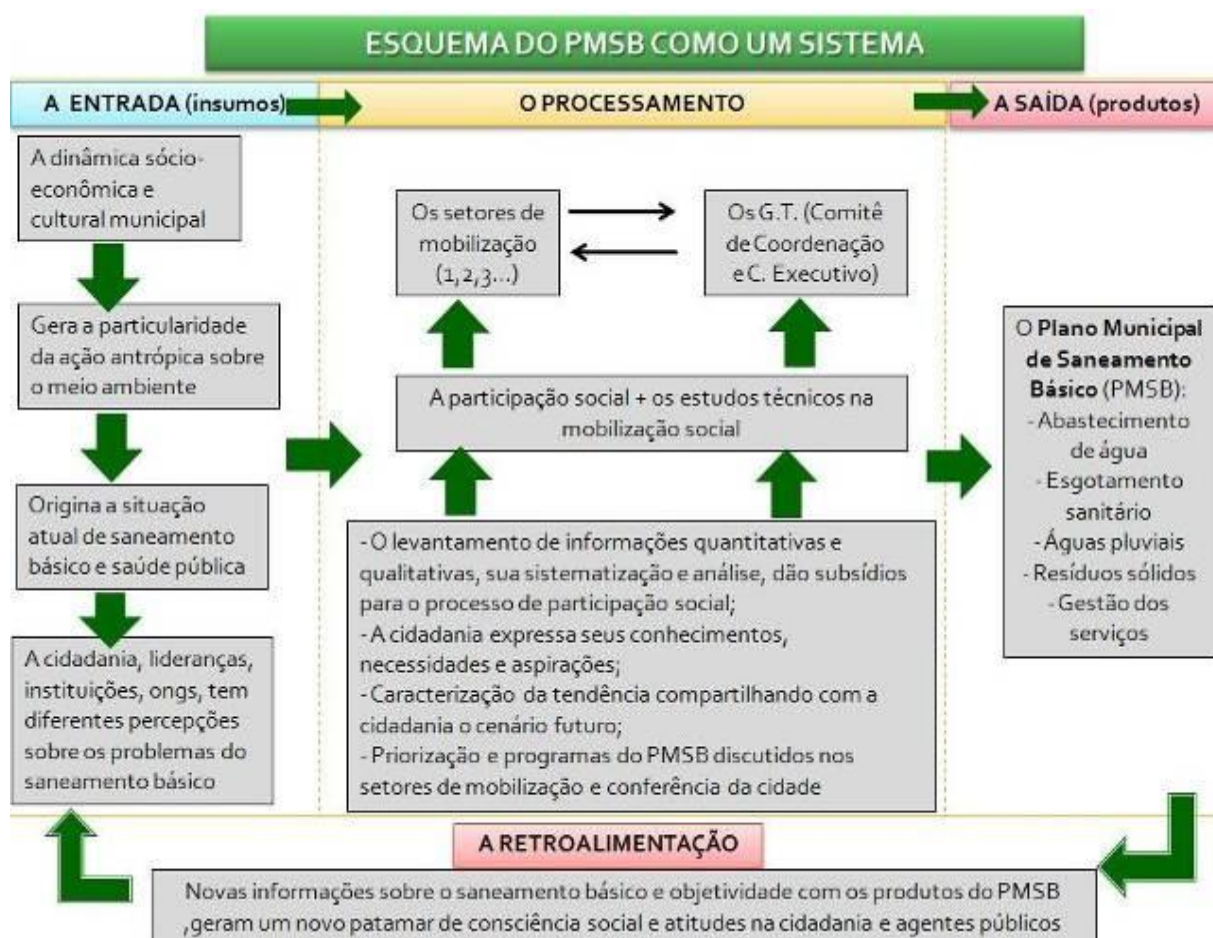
ESQUEMA DO PMSB COMO UM SISTEMA

A ENTRADA (insumos)

O PROCESSAMENTO

A SAÍDA (produtos)

A dinâmica sócio-econômica e cultural municipal

Gera a particularidade da ação antrópica sobre o meio ambiente

Origina a situação atual de saneamento básico e saúde pública

A cidadania, lideranças, instituições, ongs, tem diferentes percepções sobre os problemas do saneamento básico

Os setores de mobilização (1,2,3...)

Os G.T. (Comitê de Coordenação e C. Executivo)

A participação social + os estudos técnicos na mobilização social

- O levantamento de informações quantitativas e qualitativas, sua sistematização e análise, dão subsídios para o processo de participação social;
- A cidadania expressa seus conhecimentos, necessidades e aspirações;
- Caracterização da tendência compartilhando com a cidadania o cenário futuro;
- Priorização e programas do PMSB discutidos nos setores de mobilização e conferência da cidade

O Plano Municipal de Saneamento Básico (PMSB):
- Abastecimento de água
- Esgotamento sanitário
- Águas pluviais
- Resíduos sólidos
- Gestão dos serviços

A RETROALIMENTAÇÃO

Novas informações sobre o saneamento básico e objetividade com os produtos do PMSB ,geram um novo patamar de consciência social e atitudes na cidadania e agentes públicos